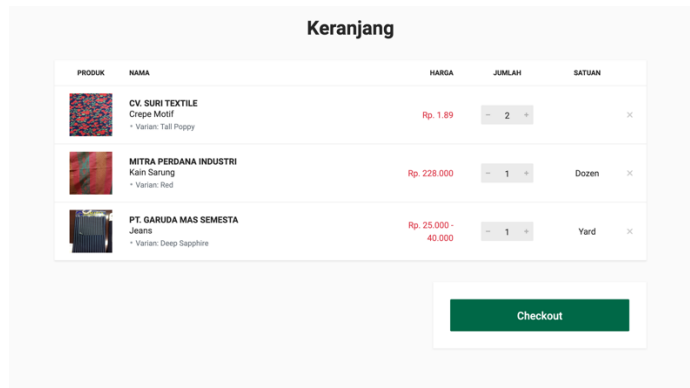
Keranjang

| PRODUK | NAMA | HARGA | JUMLAH | SATUAN | |
|---|---|---|---|---|---|
| | CV. SURI TEXTILE<br>Crepe Motif<br>• Varian: Tall Poppy | Rp. 1.89 | − 2 + | | × |
| | MITRA PERDANA INDUSTRI<br>Kain Sarung<br>• Varian: Red | Rp. 228.000 | − 1 + | Dozen | × |
| | PT. GARUDA MAS SEMESTA<br>Jeans<br>• Varian: Deep Sapphire | Rp. 25.000 - 40.000 | − 1 + | Yard | × |

Checkout